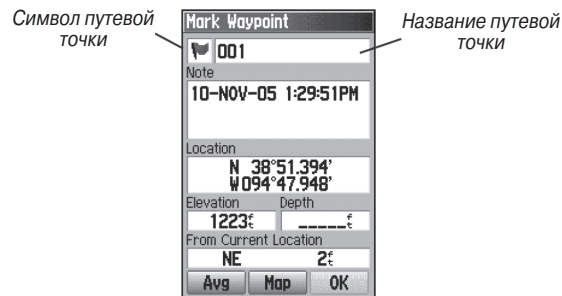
Символ путевой точки

Название путевой точки

Mark Waypoint

001

Note

10-NOV-05 1:29:51PM

Location

N 38°51.394'
W094°47.948'

Elevation

Depth

1223ft

_____ft

From Current Location

NE

2ft

Avg

Map

OK